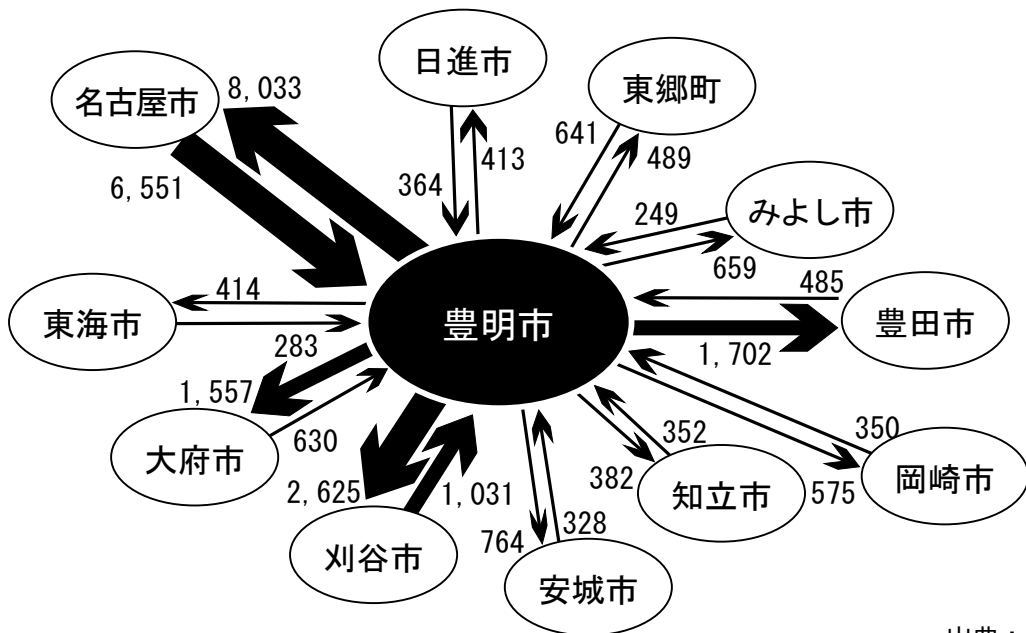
日進市

名古屋市
8, 033

東郷町

641
489

413
364

6, 551

249
みよし市

659

485
東海市
414
豊明市
豊田市

283
1, 702

1, 557

352
350

630
大府市

382
知立市
575
岡崎市

2, 625
1, 031

764
328
刈谷市

安城市

出典：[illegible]